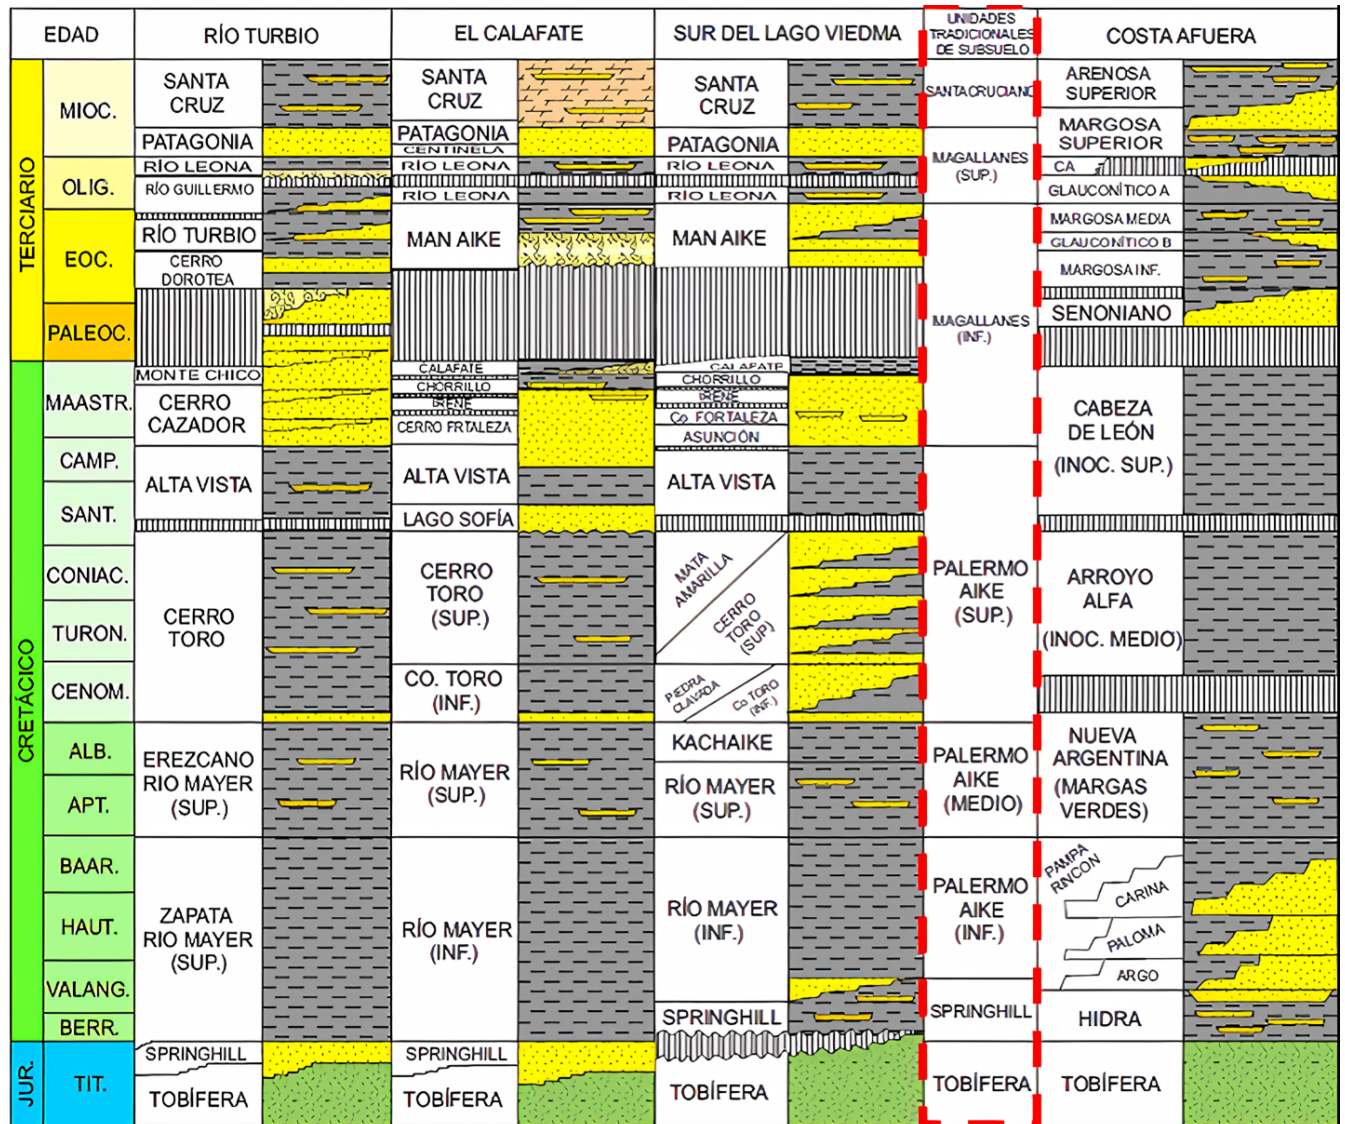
EDAD | RÍO TURBIO | EL CALAFATE | SUR DEL LAGO VIEDMA | UNIDADES TRADICIONALES DE SUBSUELO | COSTA AFUERA

TERCIARIO
MIOC.
OLIG.
EOC.
PALEOC.

CRETÁCICO
MAASTR.
CAMP.
SANT.
CONIAC.
TURON.
CENOM.
ALB.
APT.
BAAR.
HAUT.
VALANG.
BERR.

JUR.
TIT.

RÍO TURBIO:
SANTA CRUZ
PATAGONIA
RÍO LEONA
RÍO GUILLERMO
RÍO TURBIO
CERRO DOROTEA
MONTE CHICO
CERRO CAZADOR
ALTA VISTA
CERRO TORO
EREZCANO RIO MAYER (SUP.)
ZAPATA RIO MAYER (SUP.)
SPRINGHILL
TOBÍFERA

EL CALAFATE:
SANTA CRUZ
PATAGONIA
CENTINELA
RÍO LEONA
RÍO LEONA
MAN AIKE
CALAFATE
CHORRILLO
IRENE
CERRO FRTALEZA
ALTA VISTA
LAGO SOFÍA
CERRO TORO (SUP.)
CO. TORO (INF.)
RÍO MAYER (SUP.)
RÍO MAYER (INF.)
SPRINGHILL
TOBÍFERA

SUR DEL LAGO VIEDMA:
SANTA CRUZ
PATAGONIA
RÍO LEONA
RÍO LEONA
MAN AIKE
CALAFATE
CHORRILLO
IRENE
Co. FORTALEZA
ASUNCIÓN
ALTA VISTA
MATA AMARILLA
CERRO TORO (SUP.)
PIEDRA CLAVADA
Co TORO (INF.)
KACHAIKE
RÍO MAYER (SUP.)
RÍO MAYER (INF.)
SPRINGHILL
TOBÍFERA

UNIDADES TRADICIONALES DE SUBSUELO:
SANTACRUCIANO
MAGALLANES (SUP.)
MAGALLANES (INF.)
PALERMO AIKE (SUP.)
PALERMO AIKE (MEDIO)
PALERMO AIKE (INF.)
SPRINGHILL
TOBÍFERA

COSTA AFUERA:
ARENOSA SUPERIOR
MARGOSA SUPERIOR
CA
GLAUCONÍTICO A
MARGOSA MEDIA
GLAUCONÍTICO B
MARGOSA INF.
SENONIANO
CABEZA DE LEÓN (INOC. SUP.)
ARROYO ALFA (INOC. MEDIO)
NUEVA ARGENTINA (MARGAS VERDES)
PAMPA RINCON
CARINA
PALOMA
ARGO
HIDRA
TOBÍFERA